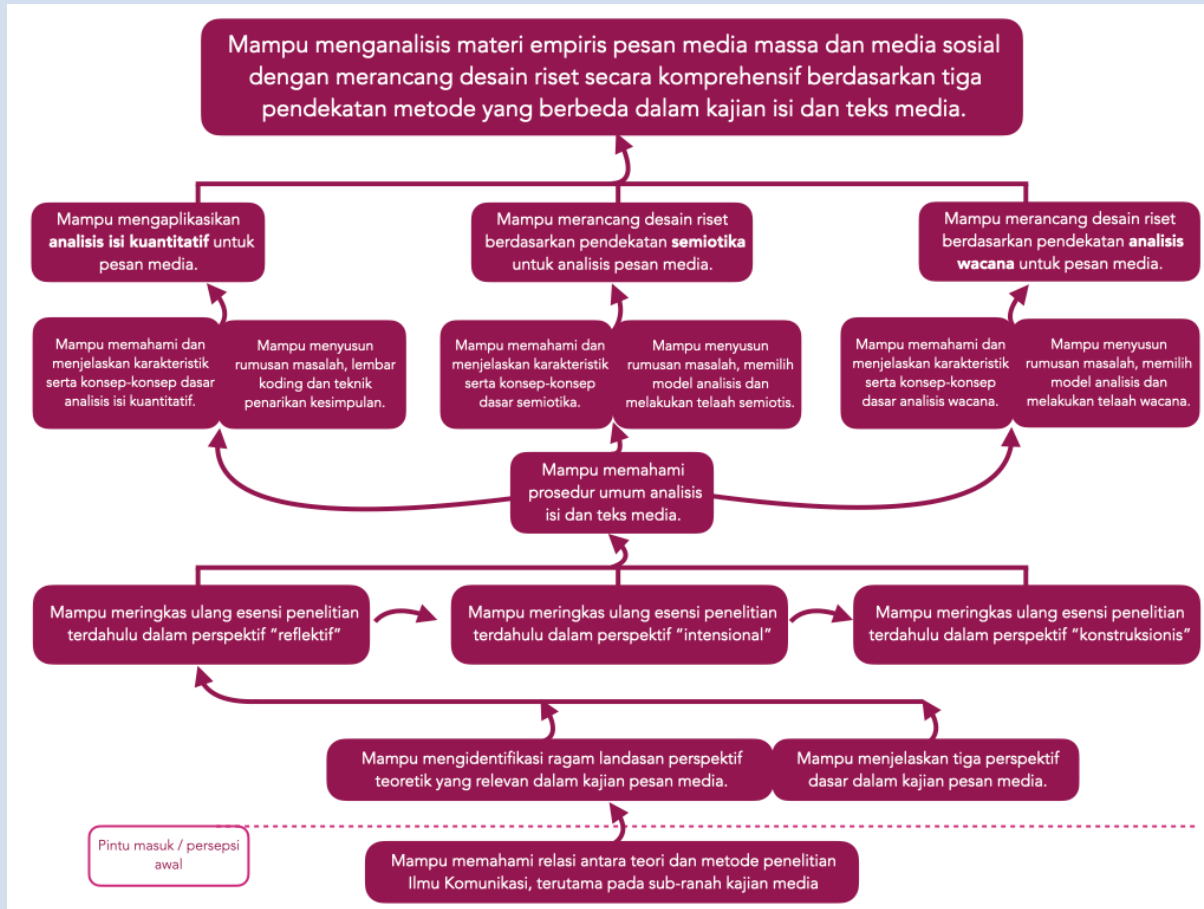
Mampu menganalisis materi empiris pesan media massa dan media sosial dengan merancang desain riset secara komprehensif berdasarkan tiga pendekatan metode yang berbeda dalam kajian isi dan teks media.

Mampu mengaplikasikan **analisis isi kuantitatif** untuk pesan media.

Mampu merancang desain riset berdasarkan pendekatan **semiotika** untuk analisis pesan media.

Mampu merancang desain riset berdasarkan pendekatan **analisis wacana** untuk pesan media.

Mampu memahami dan menjelaskan karakteristik serta konsep-konsep dasar analisis isi kuantitatif.

Mampu menyusun rumusan masalah, lembar koding dan teknik penarikan kesimpulan.

Mampu memahami dan menjelaskan karakteristik serta konsep-konsep dasar semiotika.

Mampu menyusun rumusan masalah, memilih model analisis dan melakukan telaah semiotis.

Mampu memahami dan menjelaskan karakteristik serta konsep-konsep dasar analisis wacana.

Mampu menyusun rumusan masalah, memilih model analisis dan melakukan telaah wacana.

Mampu memahami prosedur umum analisis isi dan teks media.

Mampu meringkas ulang esensi penelitian terdahulu dalam perspektif "reflektif"

Mampu meringkas ulang esensi penelitian terdahulu dalam perspektif "intensional"

Mampu meringkas ulang esensi penelitian terdahulu dalam perspektif "konstruksionis"

Mampu mengidentifikasi ragam landasan perspektif teoretik yang relevan dalam kajian pesan media.

Mampu menjelaskan tiga perspektif dasar dalam kajian pesan media.

Pintu masuk / persepsi awal

Mampu memahami relasi antara teori dan metode penelitian Ilmu Komunikasi, terutama pada sub-ranah kajian media